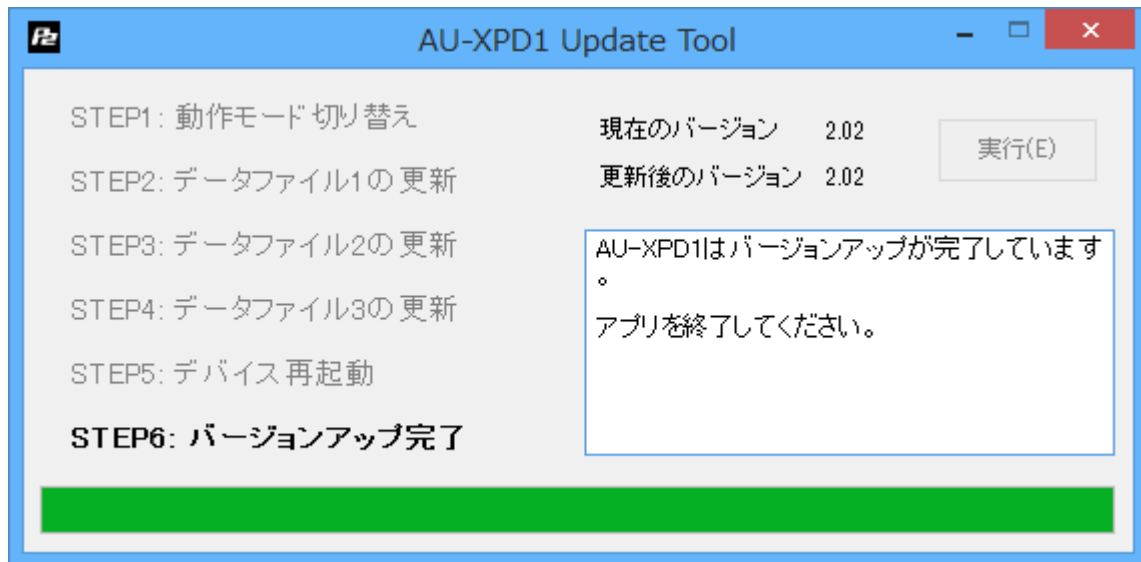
P2 AU-XPD1 Update Tool

STEP1: 動作モード切り替え

STEP2: データファイル1の更新

STEP3: データファイル2の更新

STEP4: データファイル3の更新

STEP5: デバイス再起動

STEP6: バージョンアップ完了

現在のバージョン 2.02

更新後のバージョン 2.02

実行(E)

AU-XPD1はバージョンアップが完了しています。

アプリを終了してください。